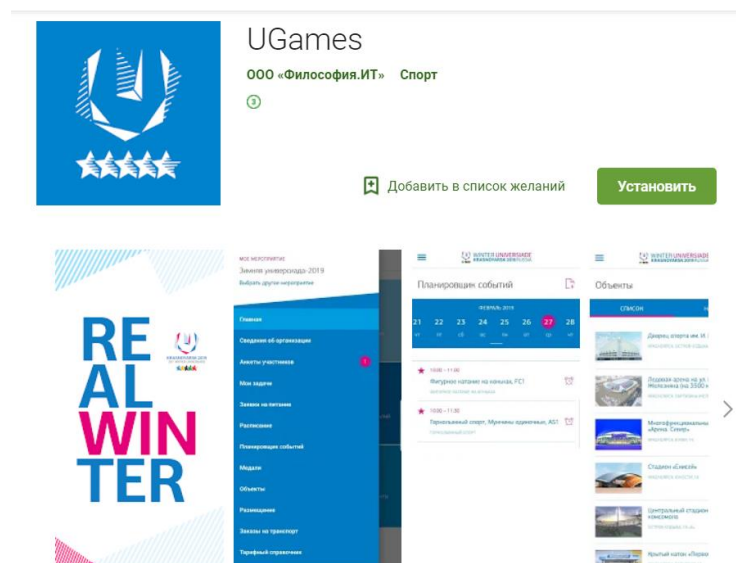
UGames
ООО «Философия.ИТ» Спорт
3
Добавить в список желаний
Установить

REAL WINTER

КРАСНОЯРСК 2019

МОЕ МЕРОПРИЯТИЕ
Зимняя универсиада-2019
Выбрать другое мероприятие

Главная
Сведения об организации
Анкеты участников
Мои задачи
Заявки на питание
Расписание
Планировщик событий
Медали
Объекты
Размещение
Заказы на транспорт
Тарифный справочник

WINTER UNIVERSIADE KRASNOYARSK 2019
Планировщик событий
ФЕВРАЛЬ 2019
21 22 23 24 25 26 27 28
10:00 – 11:00
Фигурное катание на коньках, FC1
10:00 – 11:30
Горнолыжный спорт, Мужчины одиночный, AS1

WINTER UNIVERSIADE KRASNOYARSK 2019
Объекты
СПИСОК
Дворец спорта им. И. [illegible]
Ледовая арена на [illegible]
Многофункциональная «Арена. Север»
Стадион «Енисей»
Центральный стадион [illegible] комсомола
Крытый каток «Первом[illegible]»